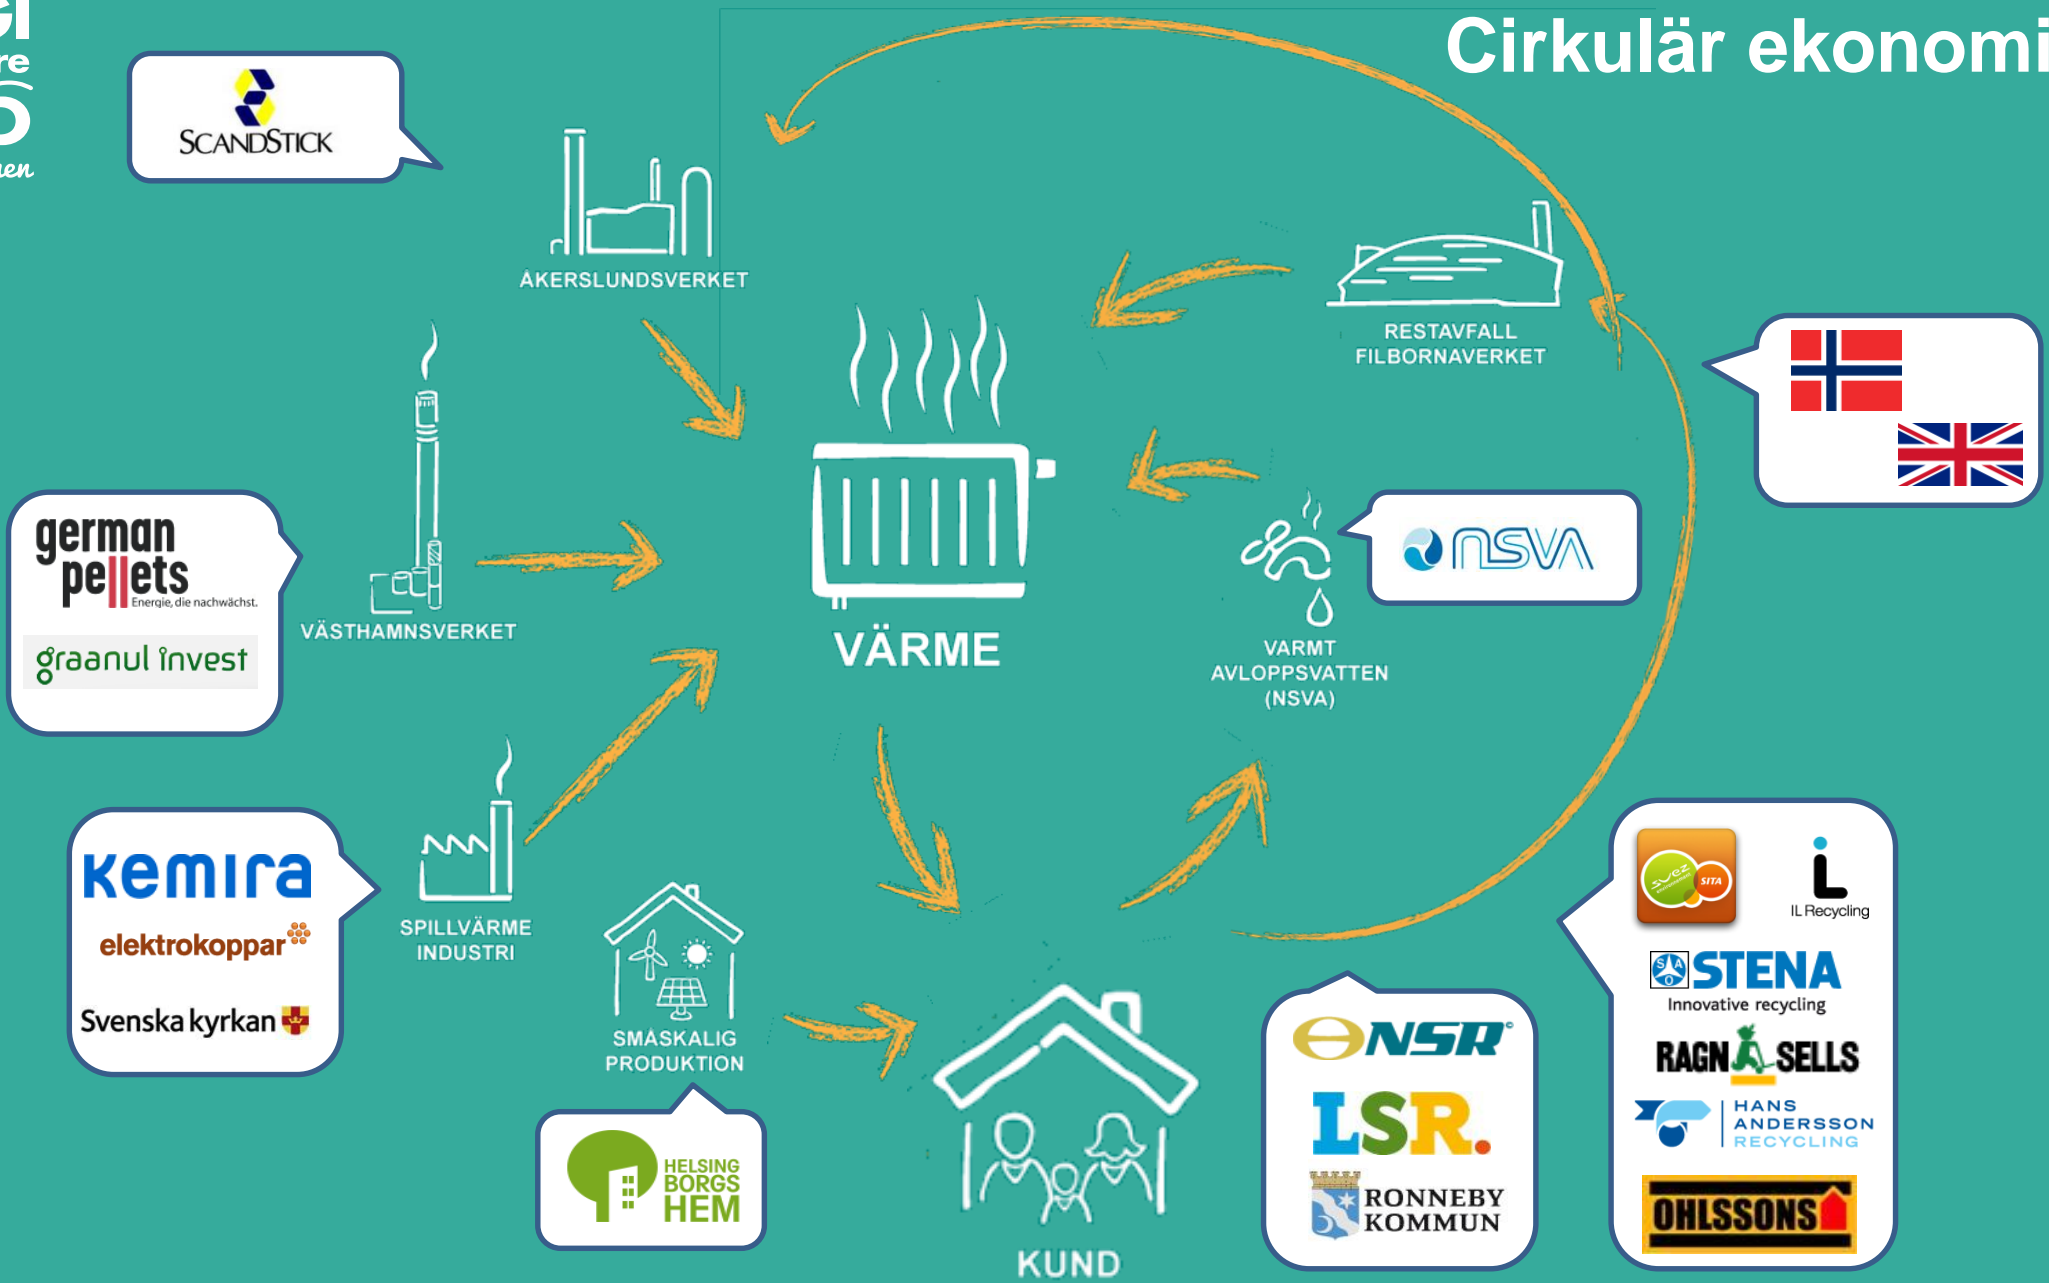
Cirkulär ekonomi

SCANDSTICK

ÅKERSLUNDSVERKET

RESTAVFALL FILBORNAVERKET

german pellets Energie, die nachwächst.

graanul invest

VÄSTHAMNSVERKET

VÄRME

nsva

VARMT AVLOPPSVATTEN (NSVA)

kemira

elektrokoppar

Svenska kyrkan

SPILLVÄRME INDUSTRI

SMÅSKALIG PRODUKTION

HELSING BORGS HEM

KUND

NSR

LSR.

RONNEBY KOMMUN

suez SITA

IL Recycling

STENA Innovative recycling

RAGN SELLS

HANS ANDERSSON RECYCLING

OHLSSONS